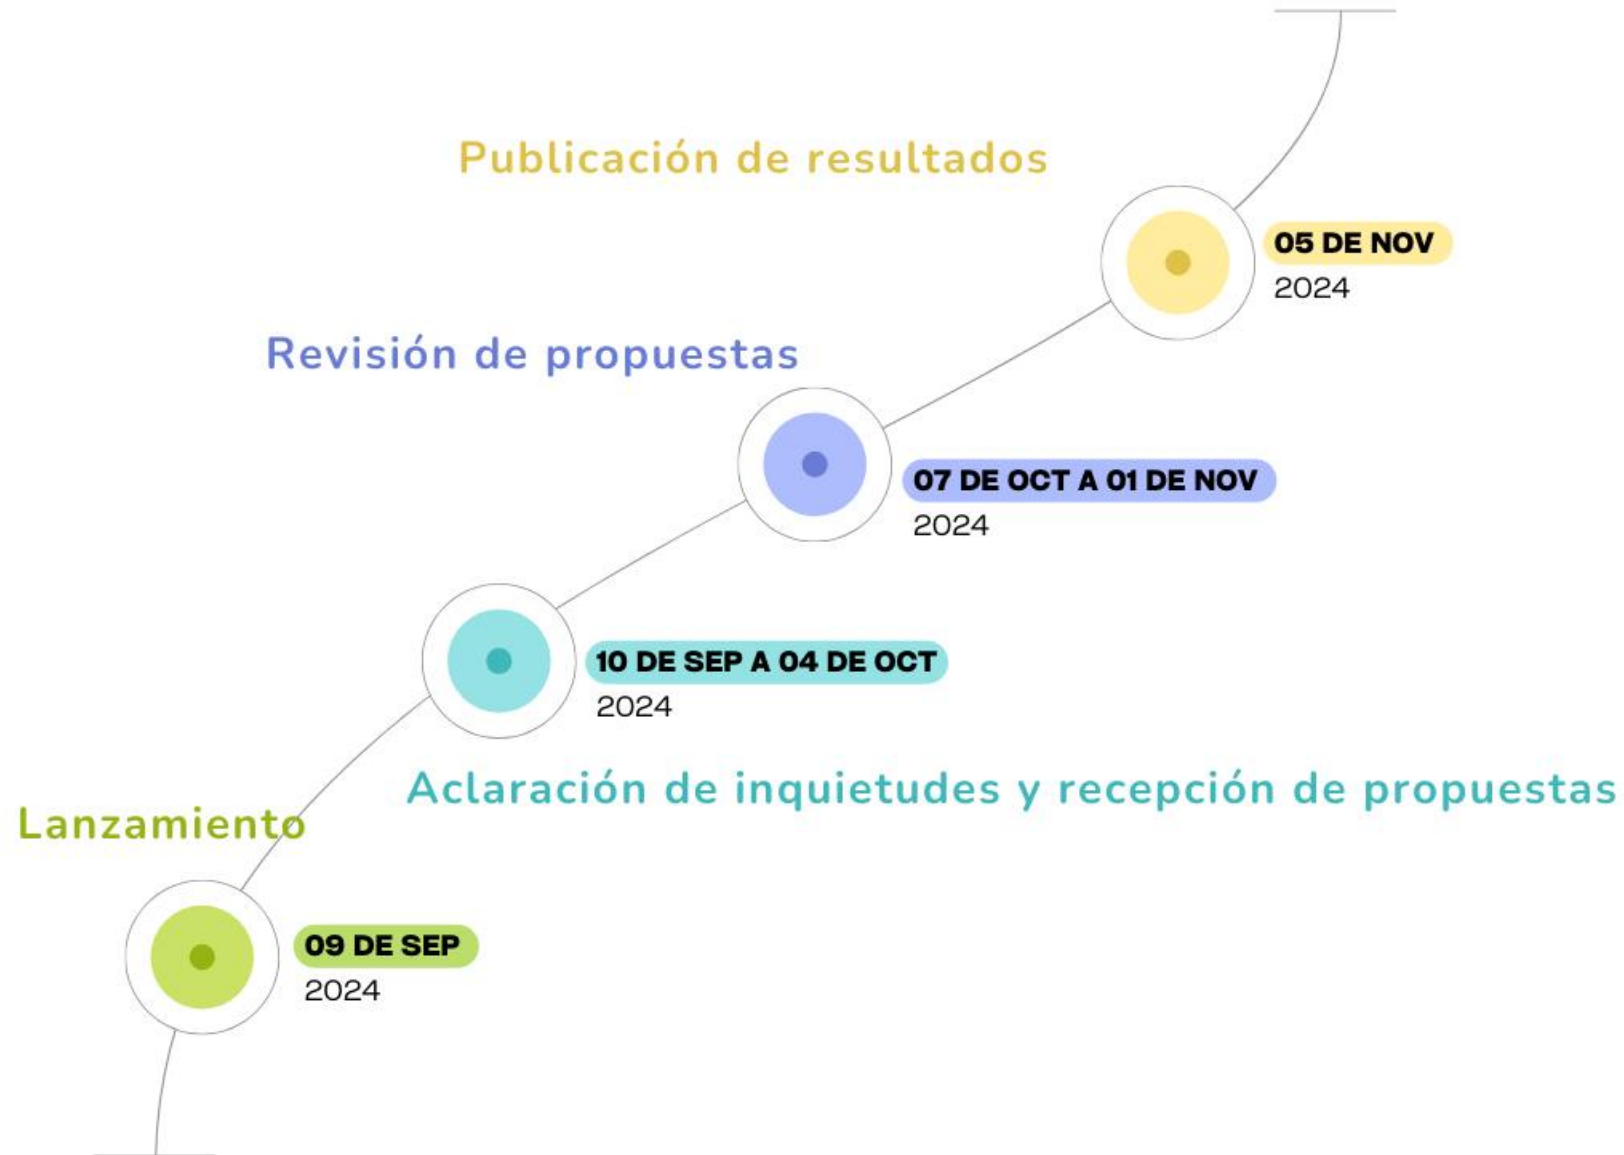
Lanzamiento

09 DE SEP
2024

Aclaración de inquietudes y recepción de propuestas

10 DE SEP A 04 DE OCT
2024

Revisión de propuestas

07 DE OCT A 01 DE NOV
2024

Publicación de resultados

05 DE NOV
2024